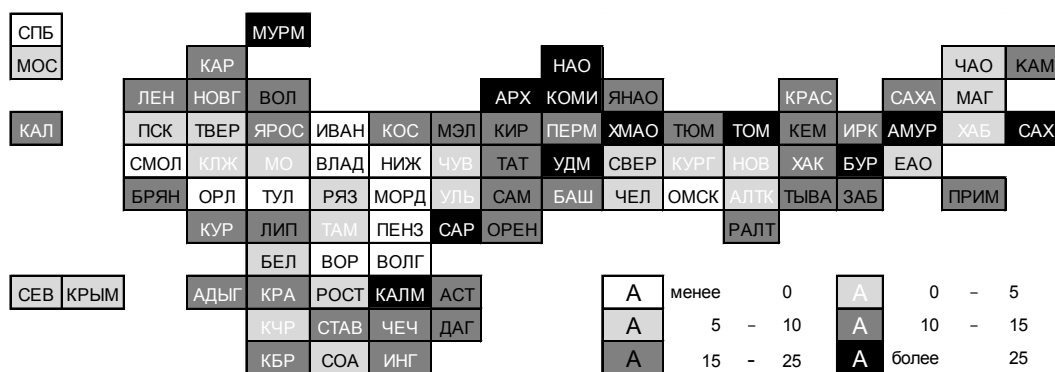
СПБ
МОС
КАЛ
СЕВ КРЫМ

МУРМ
КАР
ЛЕН НОВГ ВОЛ
ПСК ТВЕР ЯРОС ИВАН КОС МЭЛ КИР ПЕРМ ХМАО ТЮМ ТОМ КЕМ ИРК АМУР ХАБ САХ
СМОЛ КЛЖ МО ВЛАД НИЖ ЧУВ ТАТ УДМ СВЕР КУРГ НОВ ХАК БУР ЕАО
БРЯН ОРЛ ТУЛ РЯЗ МОРД УЛЬ САМ БАШ ЧЕЛ ОМСК АЛТК ТЫВА ЗАБ ПРИМ
КУР ЛИП ТАМ ПЕНЗ САР ОРЕН РАЛТ
БЕЛ ВОР ВОЛГ
АДЫГ КРА РОСТ КАЛМ АСТ
КЧР СТАВ ЧЕЧ ДАГ
КБР СОА ИНГ

НАО
АРХ КОМИ ЯНАО
КРАС САХА МАГ
ЧАО КАМ

| A | менее 0 | A | 0 – 5 |
|---|---|---|---|
| A | 5 – 10 | A | 10 – 15 |
| A | 15 - 25 | A | более 25 |